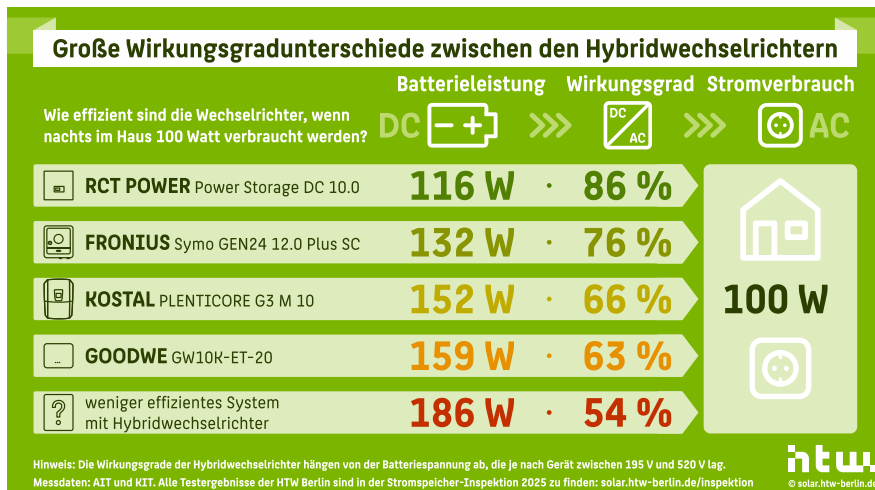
Große Wirkungsgradunterschiede zwischen den Hybridwechselrichtern

Batterieleistung Wirkungsgrad Stromverbrauch

Wie effizient sind die Wechselrichter, wenn nachts im Haus 100 Watt verbraucht werden?

DC DC AC AC

RCT POWER Power Storage DC 10.0 116 W · 86 %

FRONIUS Symo GEN24 12.0 Plus SC 132 W · 76 %

KOSTAL PLENTICORE G3 M 10 152 W · 66 %

GOODWE GW10K-ET-20 159 W · 63 %

weniger effizientes System mit Hybridwechselrichter 186 W · 54 %

100 W

Hinweis: Die Wirkungsgrade der Hybridwechselrichter hängen der Batteriespannung ab, die je nach Gerät zwischen 195 V und 520 V lag.
Messdaten: AIT und KIT. Alle Testergebnisse der HTW Berlin sind in der Stromspeicher-Inspektion 2025 zu finden: solar.htw-berlin.de/inspektion

htw © solar.htw-berlin.de